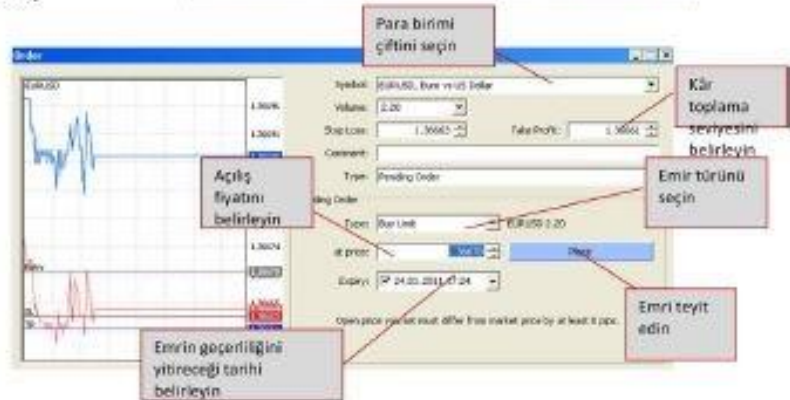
Para birimi çiftini seçin

Order

EURUSD

Symbol: EURUSD, Euro vs US Dollar

Volume: 2.20

Stop Loss: 1.36663

Take Profit: 1.36661

Kâr toplama seviyesini belirleyin

Comment:

Type: Pending Order

Açılış fiyatını belirleyin

Emir türünü seçin

Pending Order

Type: Buy Limit

EURUSD 2.20

at price:

Place

Expiry: 24.03.2011 07:24

Open price you set must differ from market price by at least 0 pips.

Emri teyit edin

Emrin geçerliliğini yitireceği tarihi belirleyin